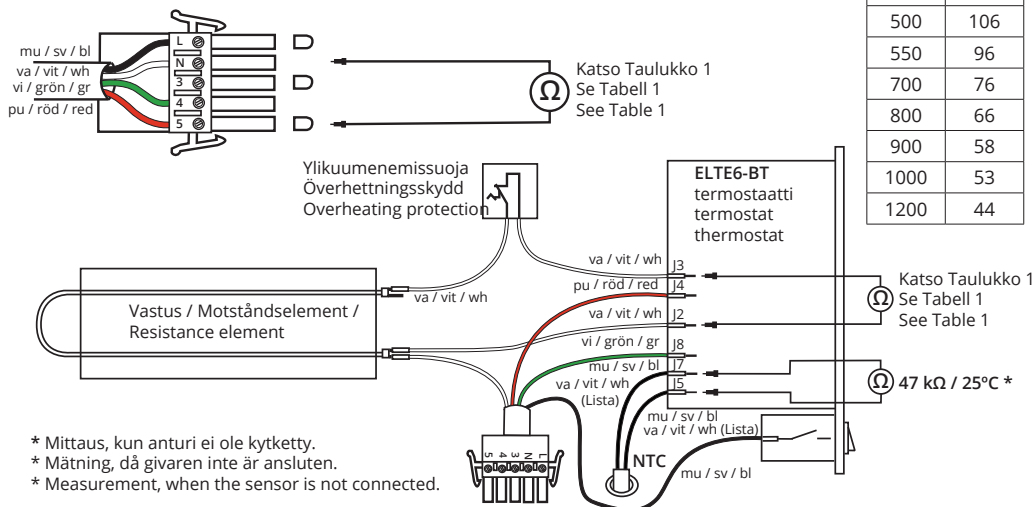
| 500 | 106 |
|---|---|
| 550 | 96 |
| 700 | 76 |
| 800 | 66 |
| 900 | 58 |
| 1000 | 53 |
| 1200 | 44 |

mu / sv / bl
va / vit / wh
vi / grön / gr
pu / röd / red

L
N
3
4
5

$\Omega$ Katso Taulukko 1
Se Tabell 1
See Table 1

Ylikuumenemissuoja
Överhettningsskydd
Overheating protection

ELTE6-BT
termostaatti
termostat
thermostat

Vastus / Motståndselement / Resistance element

va / vit / wh

va / vit / wh J3
pu / röd / red J4
va / vit / wh J2
vi / grön / gr J8
mu / sv / bl J7
va / vit / wh J5
(Lista)

$\Omega$ Katso Taulukko 1
Se Tabell 1
See Table 1

$\Omega$ 47 kΩ / 25ºC *

mu / sv / bl
va / vit / wh (Lista)

NTC

mu / sv / bl

5 4 3 N L

* Mittaus, kun anturi ei ole kytketty.
* Mätning, då givaren inte är ansluten.
* Measurement, when the sensor is not connected.